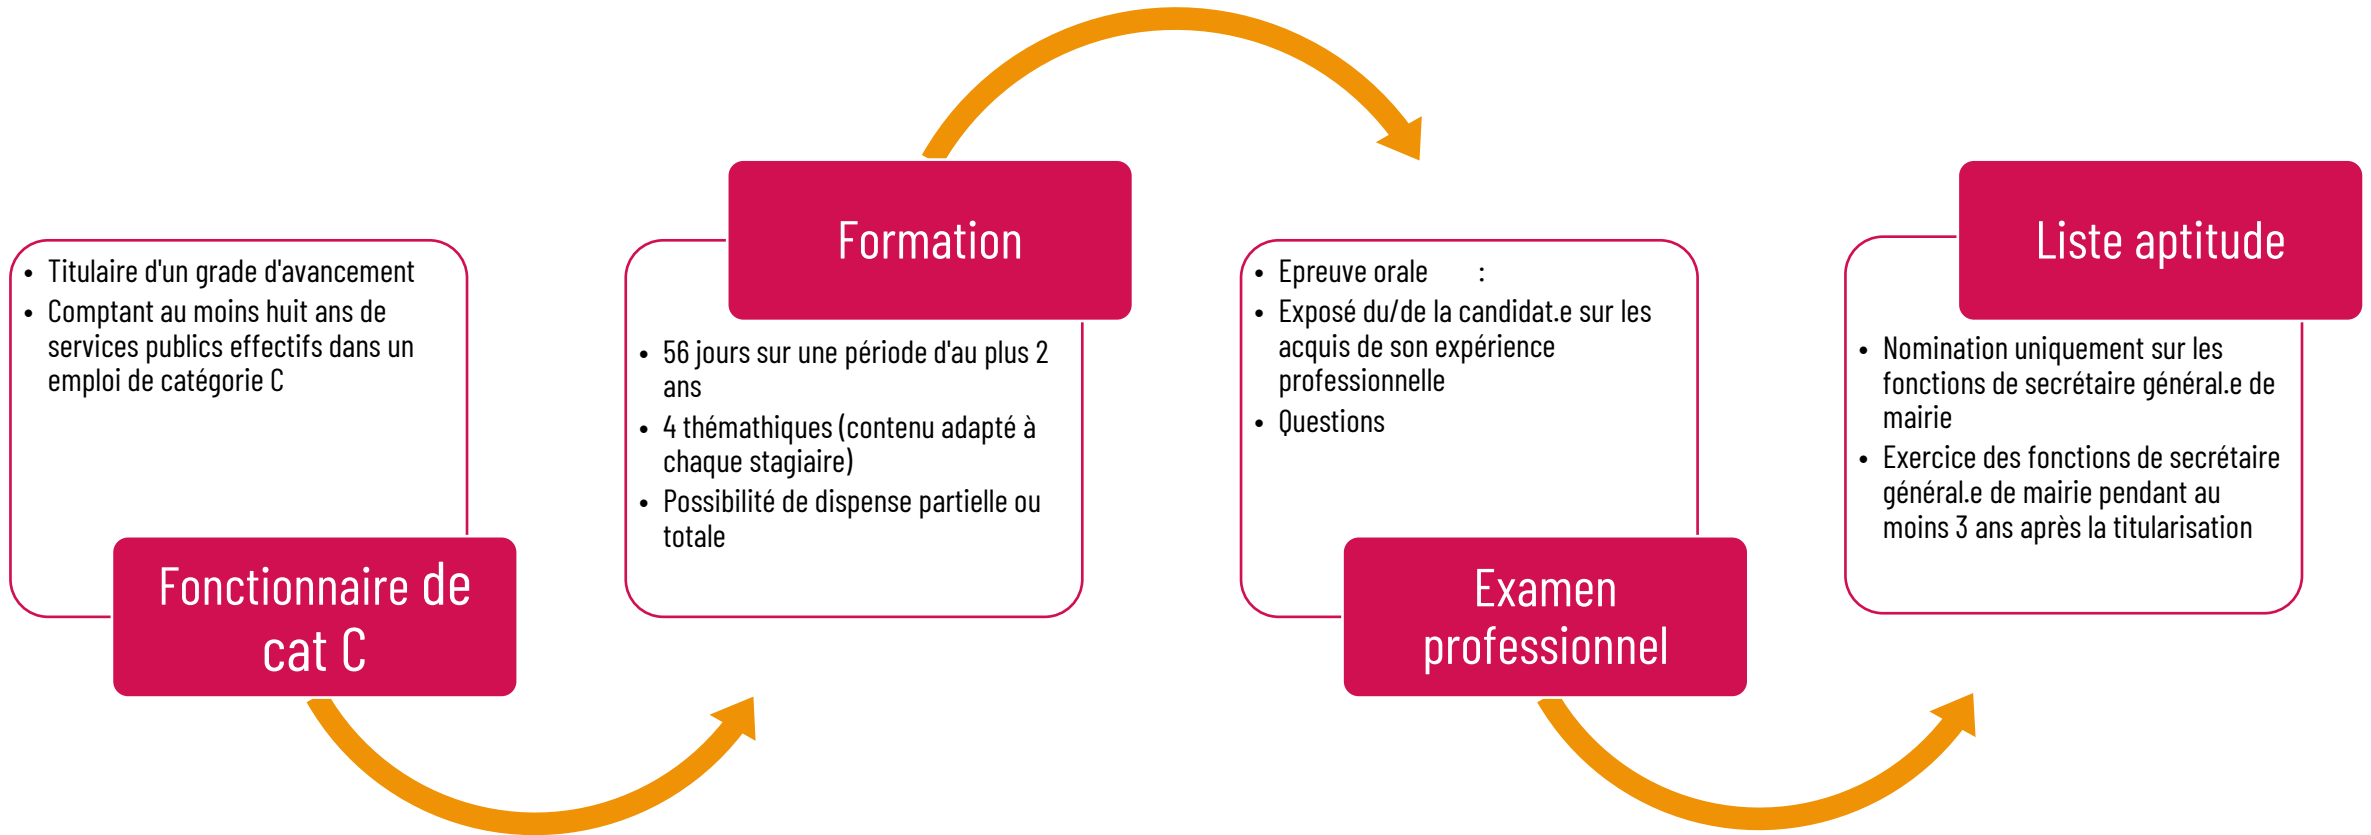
- Titulaire d'un grade d'avancement
- Comptant au moins huit ans de services publics effectifs dans un emploi de catégorie C

Fonctionnaire de cat C

Formation

- 56 jours sur une période d'au plus 2 ans
- 4 thémathiques (contenu adapté à chaque stagiaire)
- Possibilité de dispense partielle ou totale

- Epreuve orale :
- Exposé du/de la candidat.e sur les acquis de son expérience professionnelle
- Questions

Examen professionnel

Liste aptitude

- Nomination uniquement sur les fonctions de secrétaire général.e de mairie
- Exercice des fonctions de secrétaire général.e de mairie pendant au moins 3 ans après la titularisation